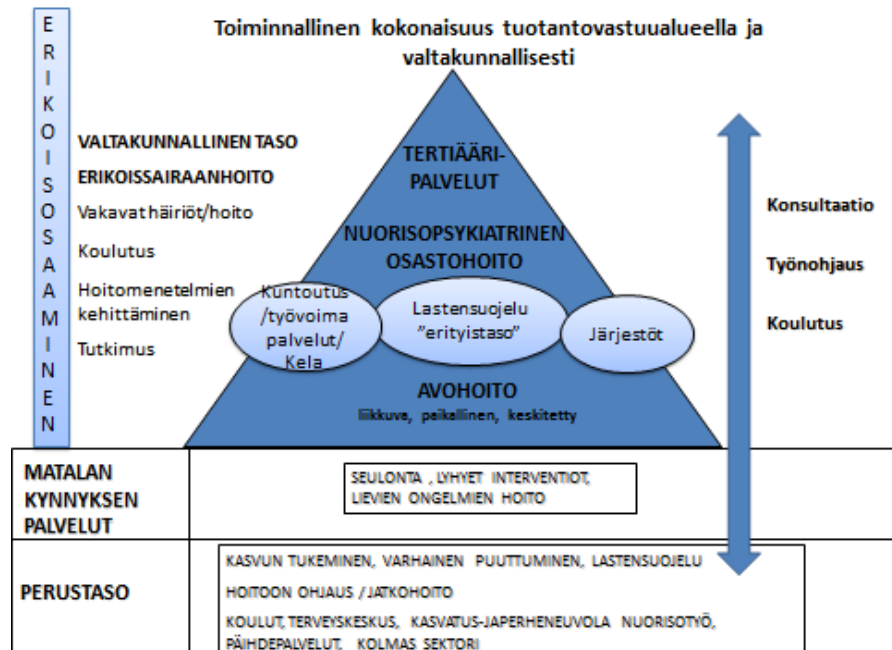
ERIKOISOSAAMINEN

Toiminnallinen kokonaisuus tuotantovastuualueella ja valtakunnallisesti

VALTAKUNNALLINEN TASO
ERIKOISSAIRAANHOITO
Vakavat häiriöt/hoito
Koulutus
Hoitomenetelmien kehittäminen
Tutkimus

TERTIÄÄRI-PALVELUT
NUORISOPSYKIATRINEN OSASTOHOITO
Kuntoutus /työvoima palvelut/ Kela
Lastensuojelu "erityistaso"
Järjestöt
AVOHOITO
liikkuva, paikallinen, keskitetty

Konsultaatio
Työnohjaus
Koulutus

MATALAN KYNNYKSEN PALVELUT
SEULONTA , LYHYET INTERVENTIOT, LIEVIEN ONGELMIEN HOITO

PERUSTASO
KASVUN TUKEMINEN, VARHAINEN PUUTTUMINEN, LASTENSUOJELU
HOITOON OHJAUS / JATKOHOITO
KOULUT, TERVEYSKESKUS, KASVATUS-JAPERHENEUVOLA NUORISOTYÖ, PÄIHDEPALVELUT, KOLMAS SEKTORI